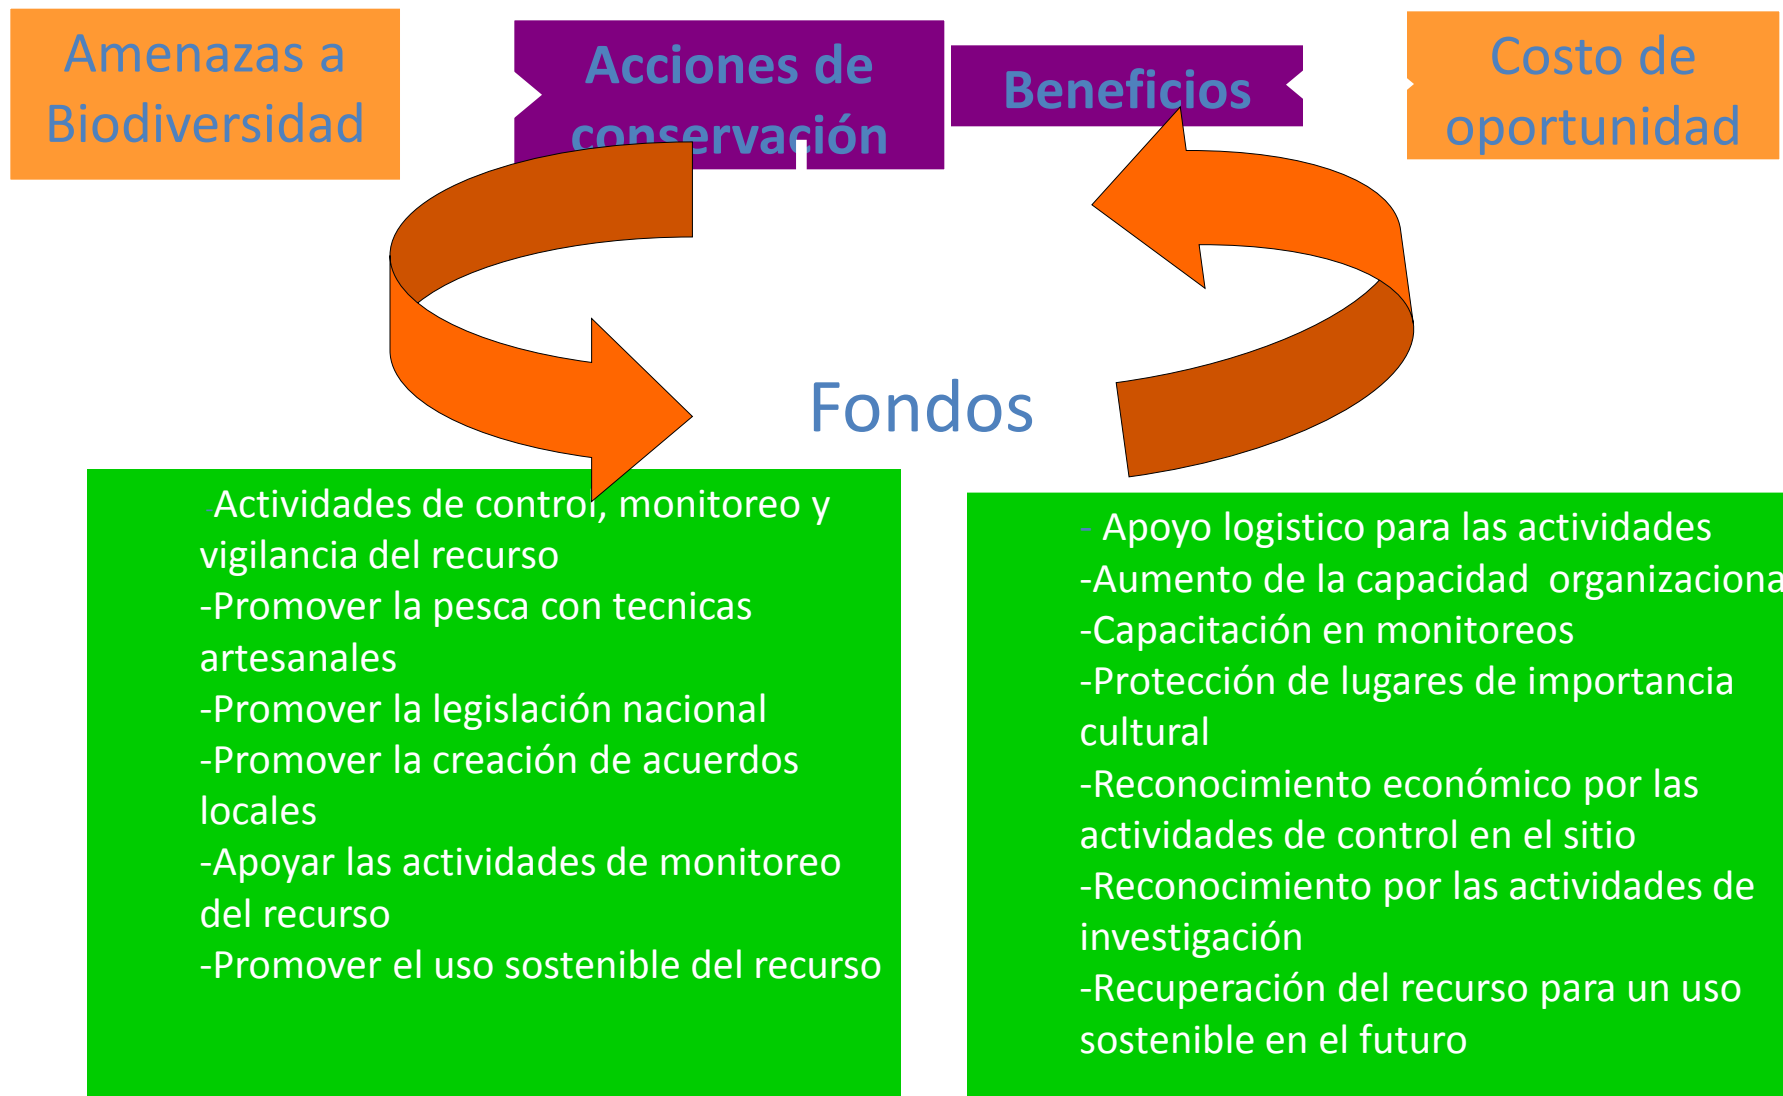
Amenazas a Biodiversidad

Acciones de conservación

Beneficios

Costo de oportunidad

Fondos

-Actividades de control, monitoreo y vigilancia del recurso
-Promover la pesca con tecnicas artesanales
-Promover la legislación nacional
-Promover la creación de acuerdos locales
-Apoyar las actividades de monitoreo del recurso
-Promover el uso sostenible del recurso

- Apoyo logistico para las actividades
-Aumento de la capacidad organizaciona
-Capacitación en monitoreos
-Protección de lugares de importancia cultural
-Reconocimiento económico por las actividades de control en el sitio
-Reconocimiento por las actividades de investigación
-Recuperación del recurso para un uso sostenible en el futuro